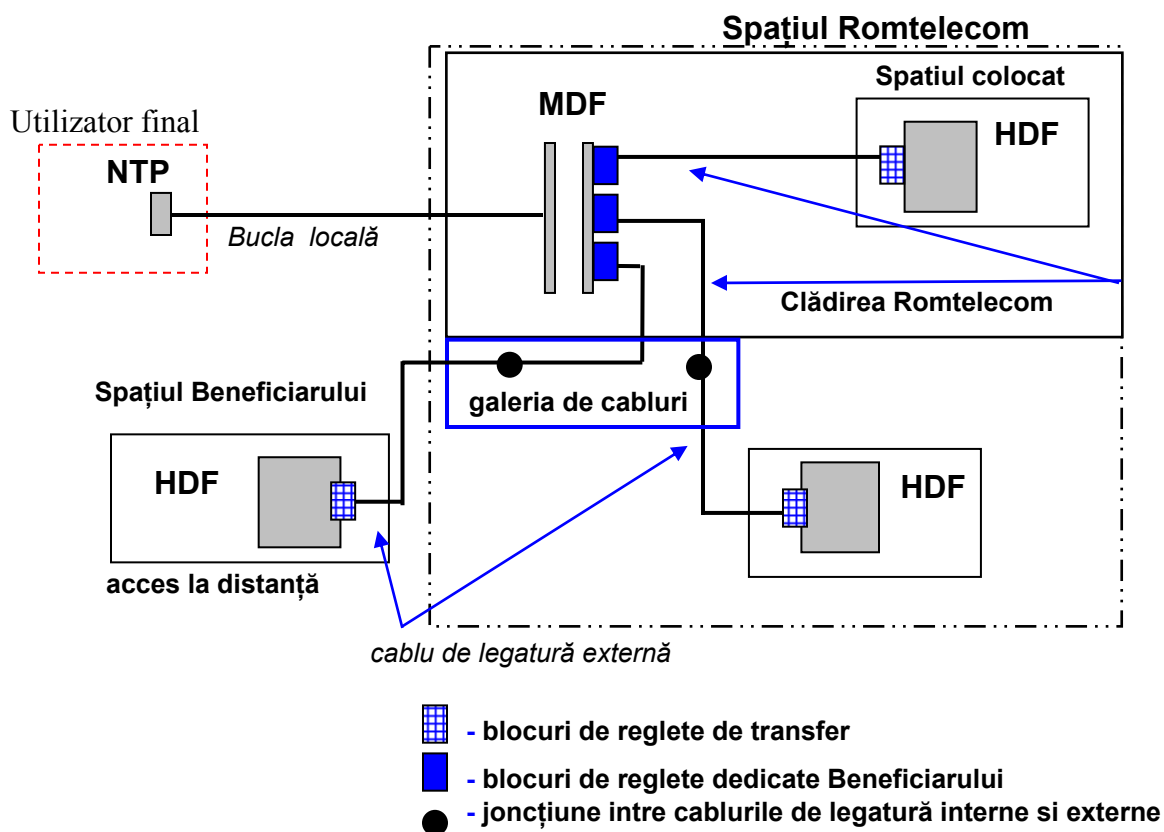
Spațiul Romtelecom

Spatiul colocat

MDF

HDF

Utilizator final

NTP

Bucla locală

Clădirea Romtelecom

Spațiul Beneficiarului

galeria de cabluri

HDF

HDF

acces la distanță

cablu de legatură externă

- blocuri de reglete de transfer

- blocuri de reglete dedicate Beneficiarului

- joncțiune intre cablurile de legatură interne si externe